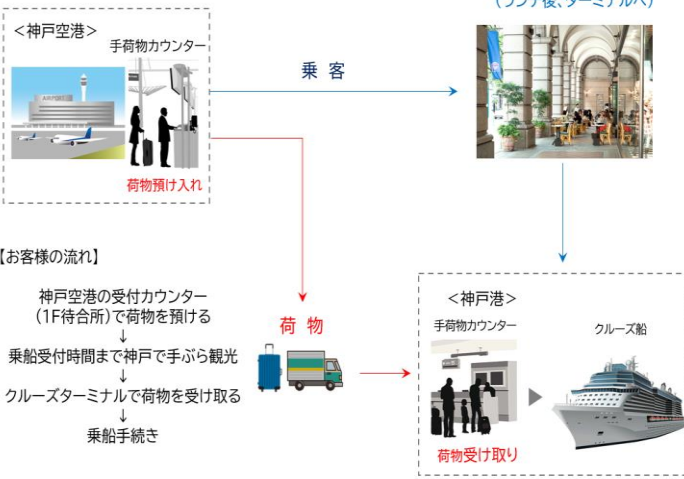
＜神戸空港＞

手荷物カウンター

AIRPORT

荷物預け入れ

乗 客

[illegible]後、ターミナルへ）

【お客様の流れ】

神戸空港の受付カウンター（1F待合所）で荷物を預ける
↓
乗船受付時間まで神戸で手ぶら観光
↓
クルーズターミナルで荷物を受け取る
↓
乗船手続き

荷 物

＜神戸港＞

手荷物カウンター

クルーズ船

荷物受け取り